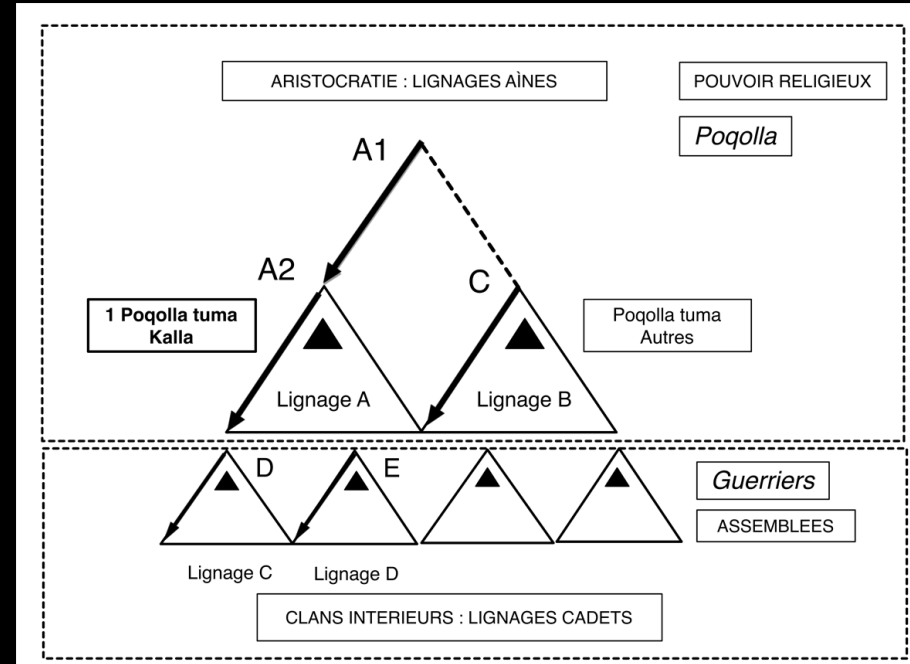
ARISTOCRATIE : LIGNAGES AÌNES

POUVOIR RELIGIEUX

Poqolla

A1

A2

C

1 Poqolla tuma Kalla

Poqolla tuma Autres

Lignage A

Lignage B

D

E

Guerriers

ASSEMBLEES

Lignage C

Lignage D

CLANS INTERIEURS : LIGNAGES CADETS